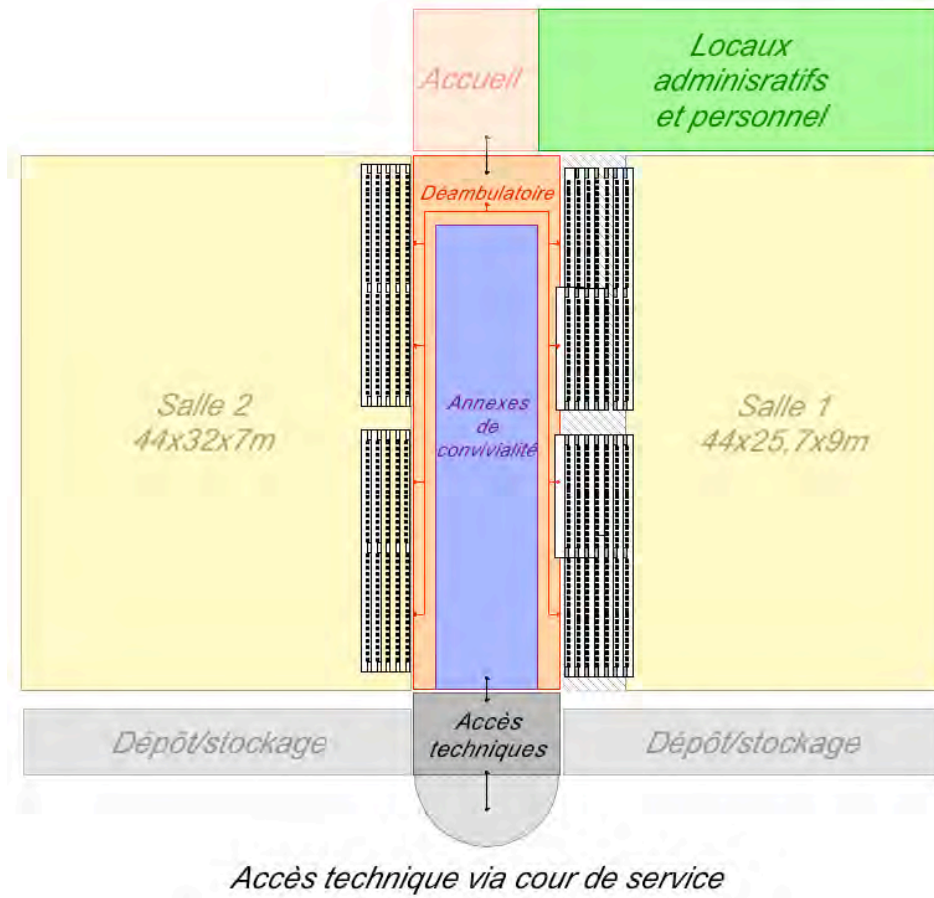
Accueil

Locaux adminisratifs et personnel

Déambulatoire

Salle 2
44x32x7m

Annexes de convivialité

Salle 1
44x25,7x9m

Dépôt/stockage

Accès techniques

Dépôt/stockage

Accès technique via cour de service